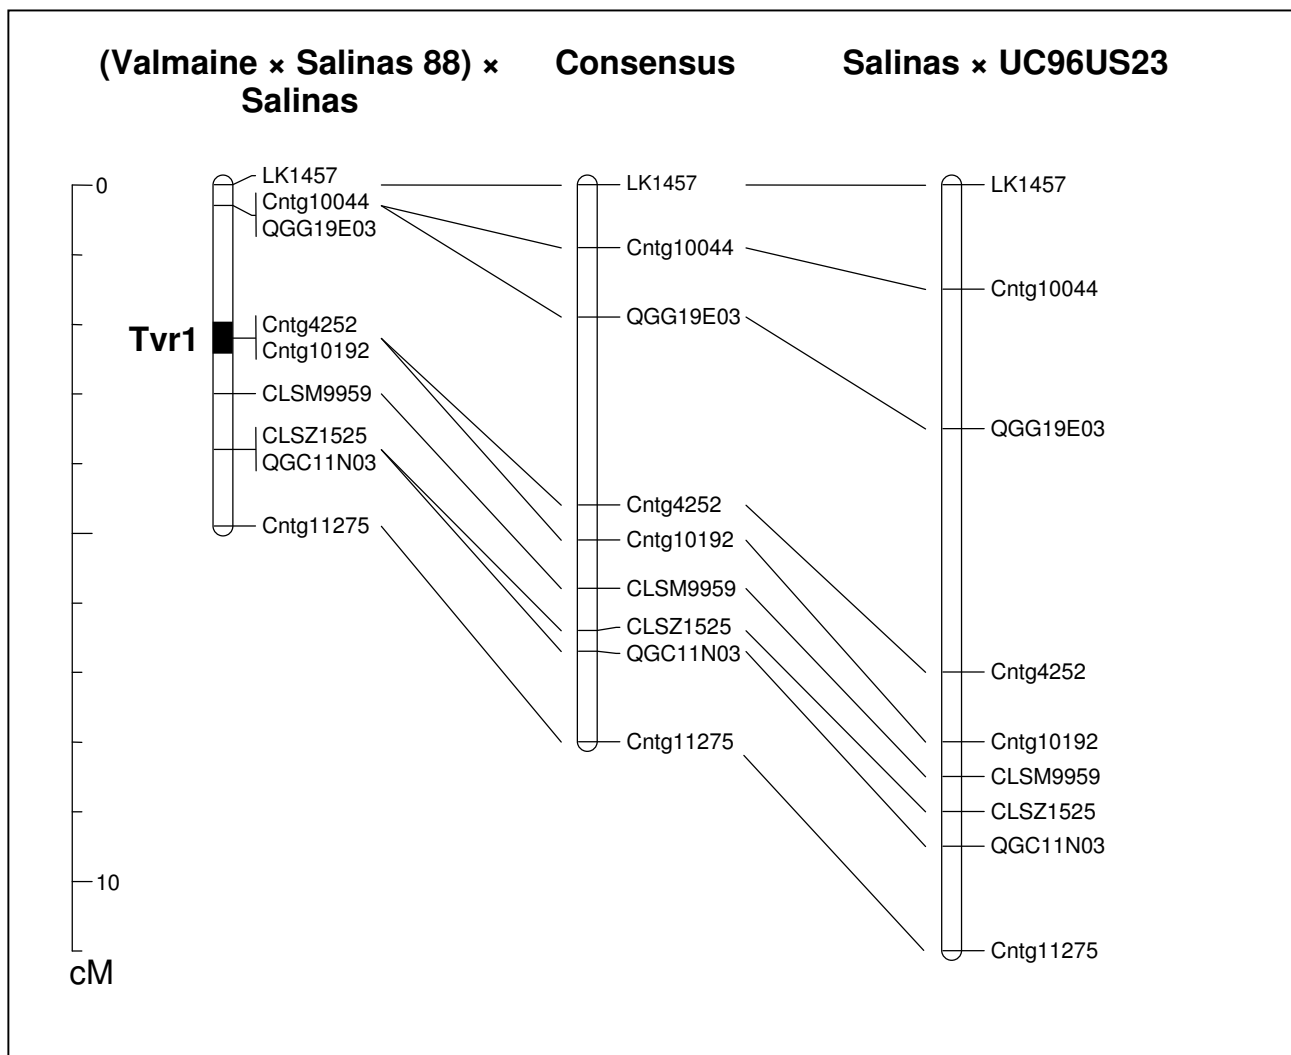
(Valmaine × Salinas 88) × Salinas

Consensus

Salinas × UC96US23

0
10
cM

Tvr1

LK1457
Cntg10044
QGG19E03
Cntg4252
Cntg10192
CLSM9959
CLSZ1525
QGC11N03
Cntg11275

LK1457
Cntg10044
QGG19E03
Cntg4252
Cntg10192
CLSM9959
CLSZ1525
QGC11N03
Cntg11275

LK1457
Cntg10044
QGG19E03
Cntg4252
Cntg10192
CLSM9959
CLSZ1525
QGC11N03
Cntg11275